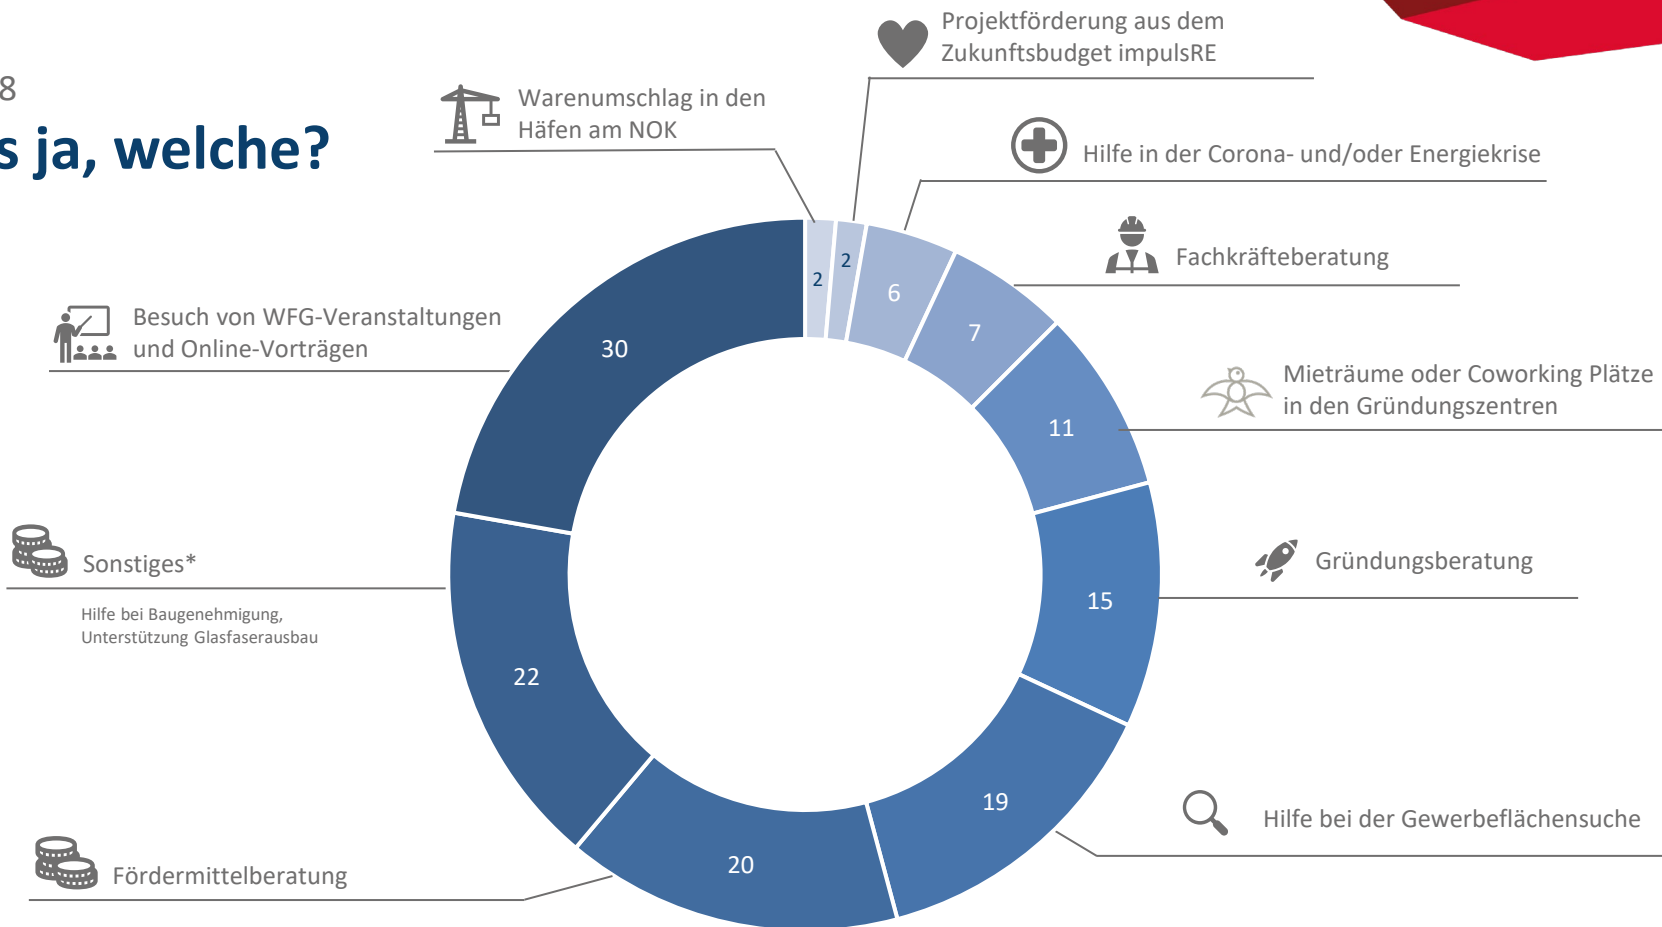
8

s ja, welche?

Projektförderung aus dem Zukunftsbudget impulsRE

Warenumschlag in den Häfen am NOK

Hilfe in der Corona- und/oder Energiekrise

Fachkräfteberatung

Besuch von WFG-Veranstaltungen und Online-Vorträgen

Mieträume oder Coworking Plätze in den Gründungszentren

Sonstiges*

Hilfe bei Baugenehmigung, Unterstützung Glasfaserausbau

Gründungsberatung

Hilfe bei der Gewerbeflächensuche

Fördermittelberatung

2
2
6
7
11
15
19
20
22
30